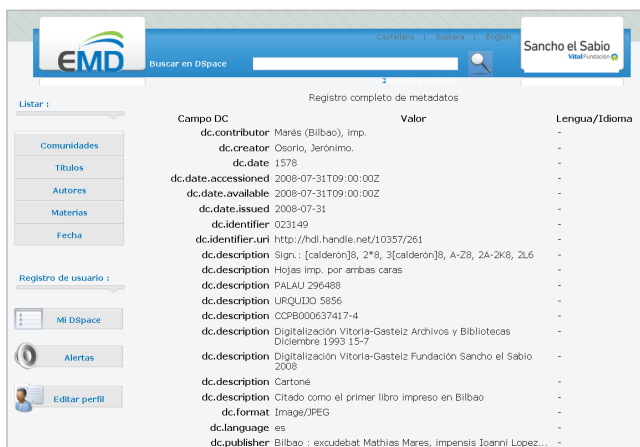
EMD

Castellano | Euskara | English

Buscar en DSpace

Sancho el Sabio
Vital Fundazioa

?

Listar :

Comunidades
Títulos
Autores
Materias
Fecha

Registro de usuario :

Mi DSpace
Alertas
Editar perfil

Registro completo de metadatos

| Campo DC | Valor | Lengua/Idioma |
|---|---|---|
| dc.contributor | Marés (Bilbao), imp. | - |
| dc.creator | Osorio, Jerónimo. | - |
| dc.date | 1578 | - |
| dc.date.accessioned | 2008-07-31T09:00:00Z | - |
| dc.date.available | 2008-07-31T09:00:00Z | - |
| dc.date.issued | 2008-07-31 | - |
| dc.identifier | 023149 | - |
| dc.identifier.uri | http://hdl.handle.net/10357/261 | - |
| dc.description | Sign.: [calderón]8, 2*8, 3[calderón]8, A-Z8, 2A-2K8, 2L6 | - |
| dc.description | Hojas imp. por ambas caras | - |
| dc.description | PALAU 296488 | - |
| dc.description | URQUIJO 5856 | - |
| dc.description | CCPB000637417-4 | - |
| dc.description | Digitalización Vitoria-Gasteiz Archivos y Bibliotecas Diciembre 1993 15-7 | - |
| dc.description | Digitalización Vitoria-Gasteiz Fundación Sancho el Sabio 2008 | - |
| dc.description | Cartoné | - |
| dc.description | Citado como el primer libro impreso en Bilbao | - |
| dc.format | Image/JPEG | - |
| dc.language | es | - |
| dc.publisher | Bilbao : excudebat Mathias Mares, impensis Ioanni Lopez... | - |